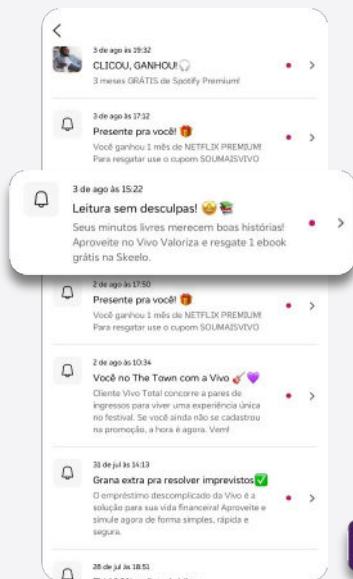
3 de ago às 19:32
CLICOU, GANHOU! 🎧
3 meses GRÁTIS de Spotify Premium!

3 de ago às 17:32
Presente pra você! 🎁
Você ganhou 1 mês de NETFLIX PREMIUM! Para resgatar use o cupom SOUMAISVIVO

3 de ago às 15:22
Leitura sem desculpas! 😊📚
Seus minutos livres merecem boas histórias! Aproveite no Vivo Valoriza e resgate 1 ebook grátis na Skeelo.

2 de ago às 17:50
Presente pra você! 🎁
Você ganhou 1 mês de NETFLIX PREMIUM! Para resgatar use o cupom SOUMAISVIVO

2 de ago às 10:34
Você no The Town com a Vivo 🎸💜
Cliente Vivo Total concorre a pares de ingressos para viver uma experiência única no festival. Se você ainda não se cadastrou na promoção, a hora é agora. Vem!

31 de jul às 14:13
Grana extra pra resolver imprevistos ✅
O empréstimo descomplicado da Vivo é a solução para sua vida financeira! Aproveite e simule agora de forma simples, rápida e segura.

28 de jul às 18:51
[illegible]